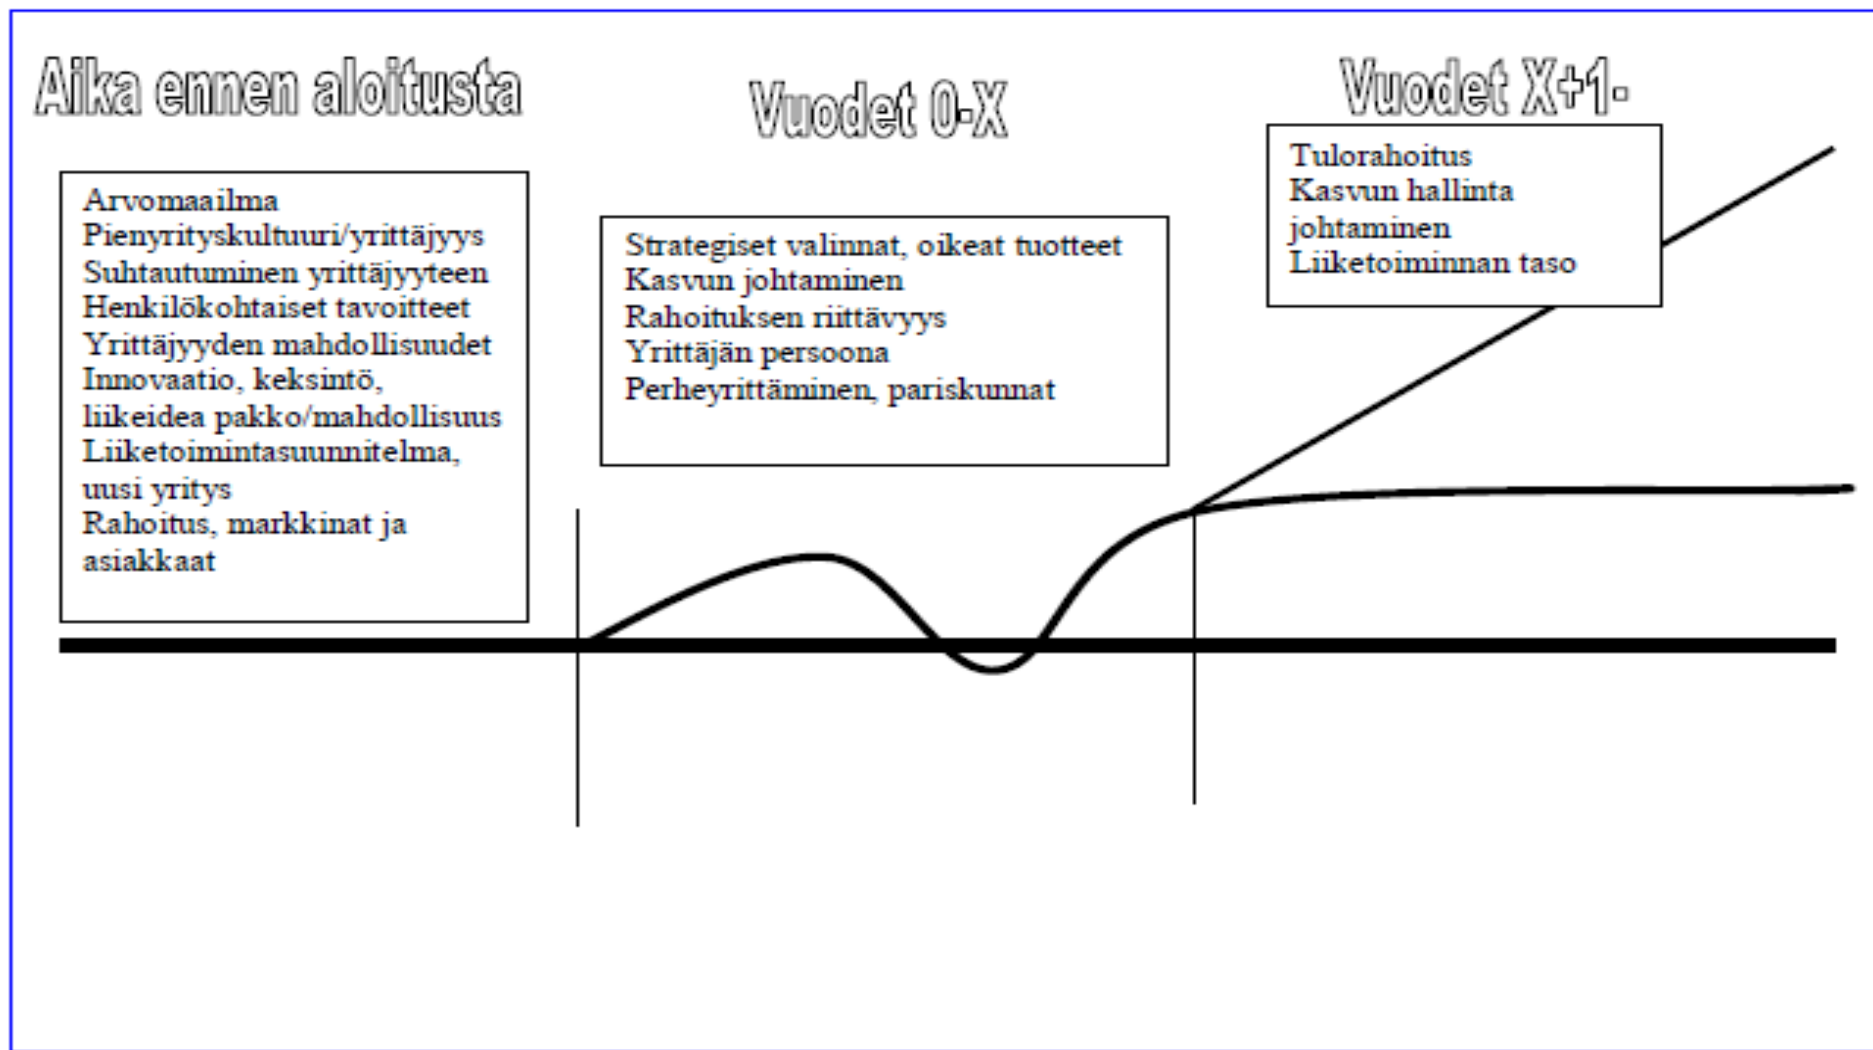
Aika ennen aloitusta

Arvomaailma
Pienyrityskultuuri/yrittäjyys
Suhtautuminen yrittäjyyteen
Henkilökohtaiset tavoitteet
Yrittäjyyden mahdollisuudet
Innovaatio, keksintö, liikeidea pakko/mahdollisuus
Liiketoimintasuunnitelma, uusi yritys
Rahoitus, markkinat ja asiakkaat

Vuodet 0-X

Strategiset valinnat, oikeat tuotteet
Kasvun johtaminen
Rahoituksen riittävyys
Yrittäjän persoona
Perheyrittäminen, pariskunnat

Vuodet X+1-

Tulorahoitus
Kasvun hallinta johtaminen
Liiketoiminnan taso